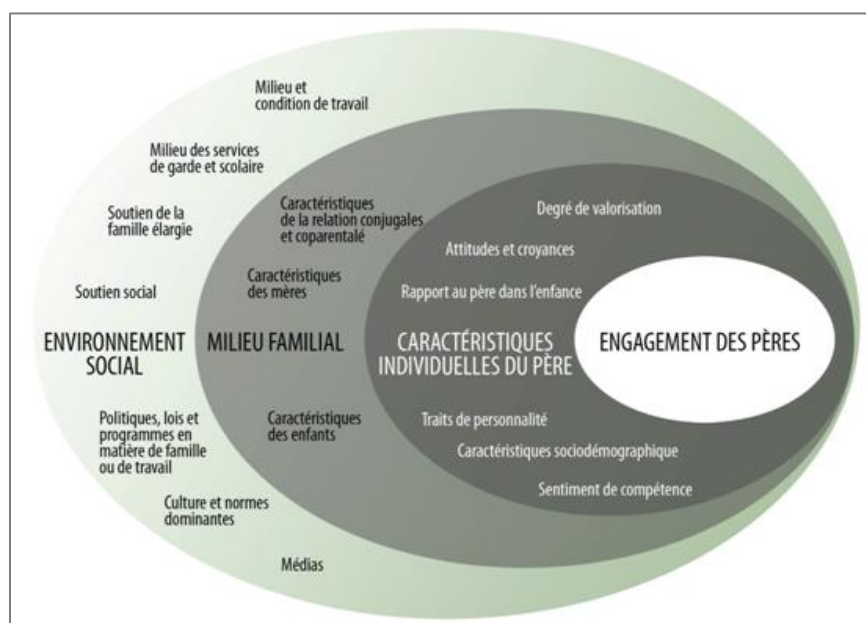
Milieu et condition de travail

Milieu des services de garde et scolaire

Soutien de la famille élargie

Soutien social

ENVIRONNEMENT SOCIAL

Politiques, lois et programmes en matière de famille ou de travail

Culture et normes dominantes

Médias

Caractéristiques de la relation conjugales et coparentalé

Caractéristiques des mères

MILIEU FAMILIAL

Caractéristiques des enfants

Degré de valorisation

Attitudes et croyances

Rapport au père dans l'enfance

CARACTÉRISTIQUES INDIVIDUELLES DU PÈRE

Traits de personnalité

Caractéristiques sociodémographique

Sentiment de compétence

ENGAGEMENT DES PÈRES